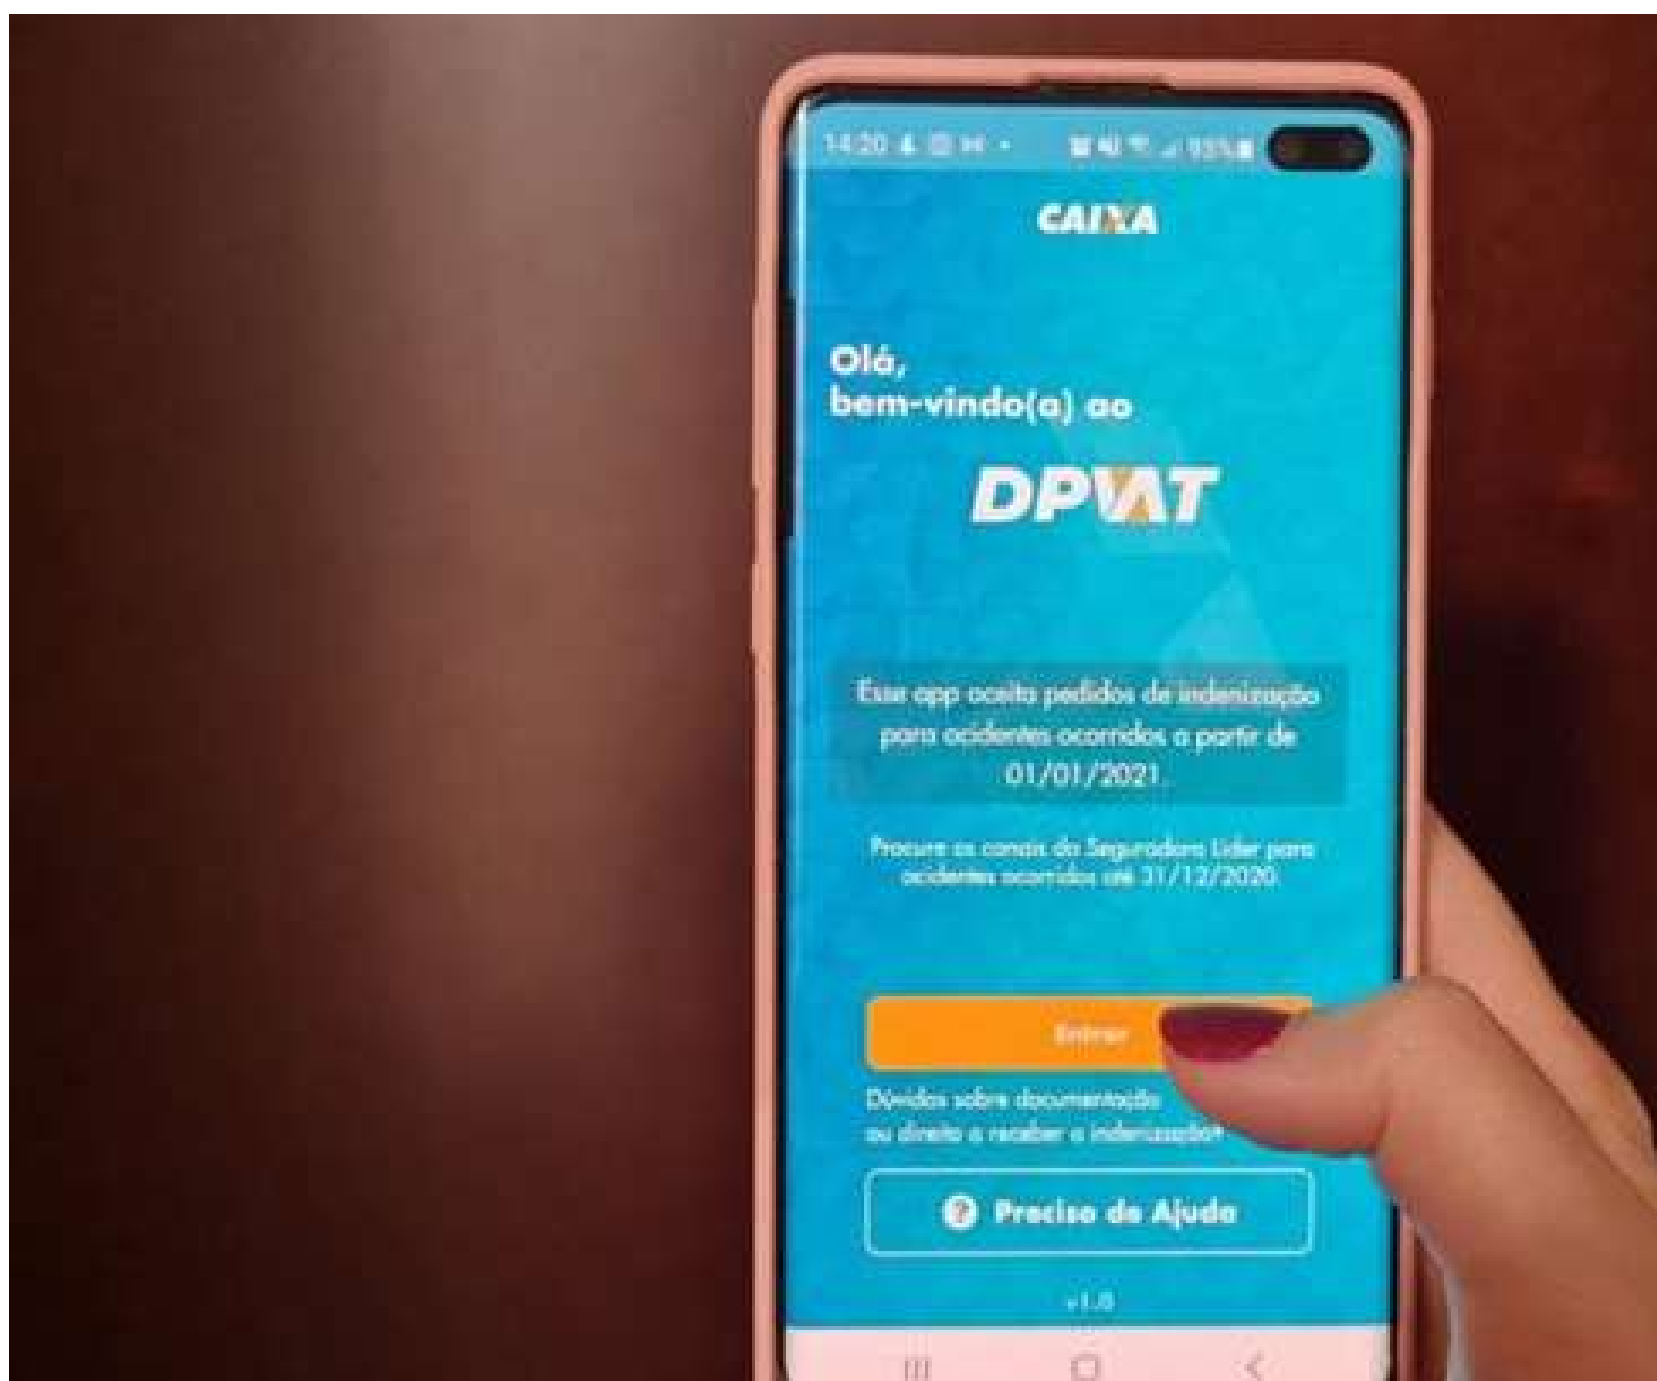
14:20 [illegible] 93%

CAIXA

Olá,
bem-vindo(a) ao

DPVAT

Esse app aceita pedidos de indenização para acidentes ocorridos a partir de 01/01/2021.

Procure os canais da Seguradora Líder para acidentes ocorridos até 31/12/2020.

Entrar

Dúvidas sobre documentação ou direito a receber a indenização?

Preciso de Ajuda

v1.0